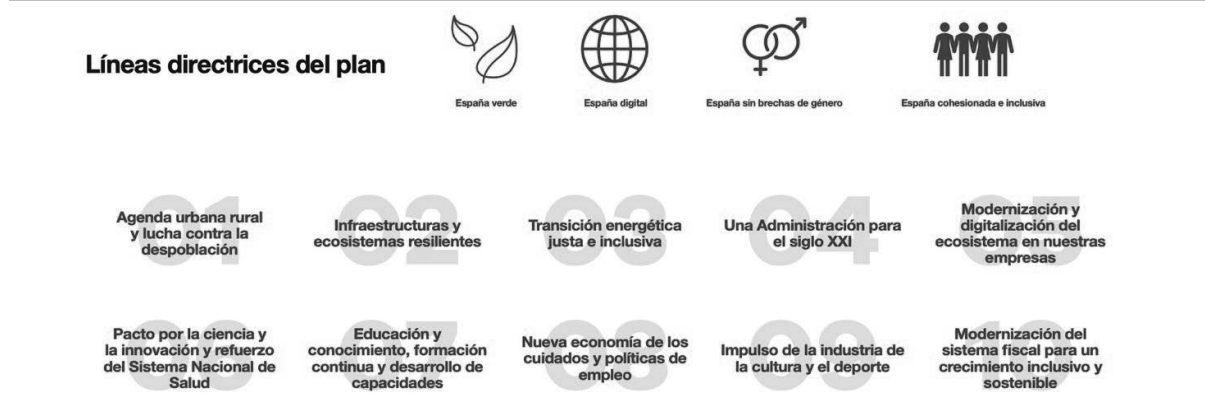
Líneas directrices del plan

España verde

España digital

España sin brechas de género

España cohesionada e inclusiva

01
Agenda urbana rural y lucha contra la despoblación

02
Infraestructuras y ecosistemas resilientes

03
Transición energética justa e inclusiva

04
Una Administración para el siglo XXI

05
Modernización y digitalización del ecosistema en nuestras empresas

06
Pacto por la ciencia y la innovación y refuerzo del Sistema Nacional de Salud

07
Educación y conocimiento, formación continua y desarrollo de capacidades

08
Nueva economía de los cuidados y políticas de empleo

09
Impulso de la industria de la cultura y el deporte

10
Modernización del sistema fiscal para un crecimiento inclusivo y sostenible